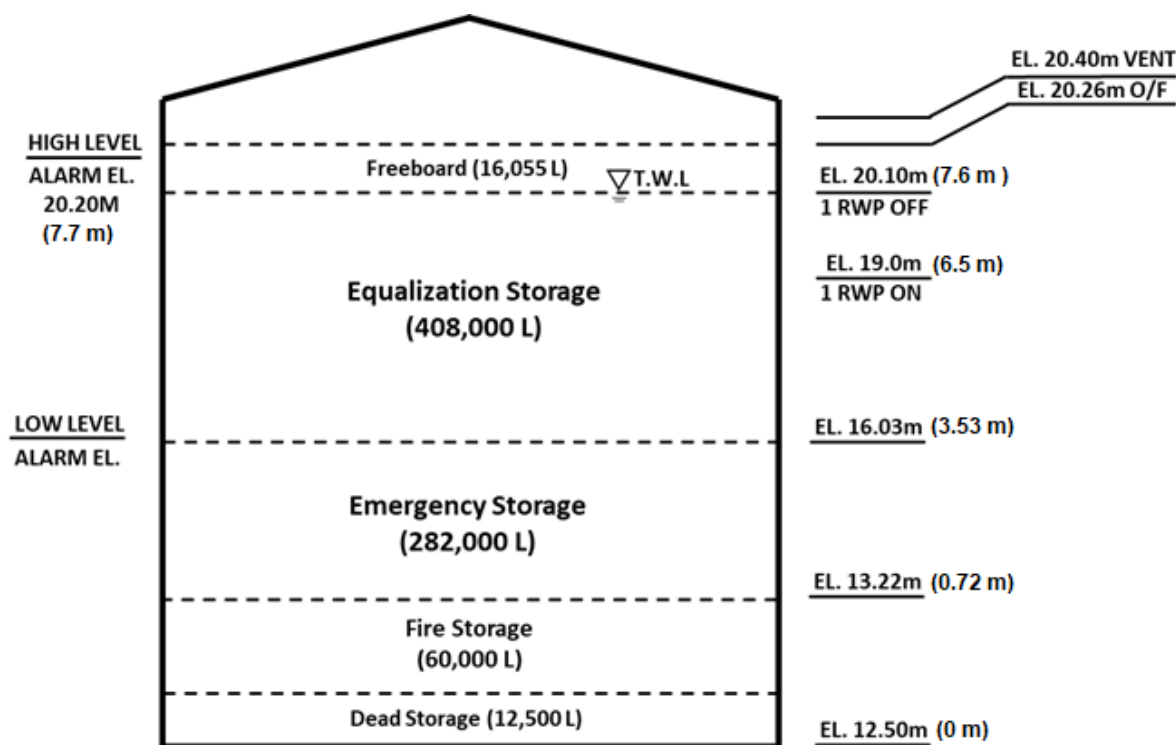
EL. 20.40m VENT

EL. 20.26m O/F

HIGH LEVEL
ALARM EL.
20.20M
(7.7 m)

Freeboard (16,055 L)

T.W.L

EL. 20.10m (7.6 m)
1 RWP OFF

EL. 19.0m (6.5 m)
1 RWP ON

Equalization Storage
(408,000 L)

LOW LEVEL
ALARM EL.

EL. 16.03m (3.53 m)

Emergency Storage
(282,000 L)

EL. 13.22m (0.72 m)

Fire Storage
(60,000 L)

Dead Storage (12,500 L)

EL. 12.50m (0 m)